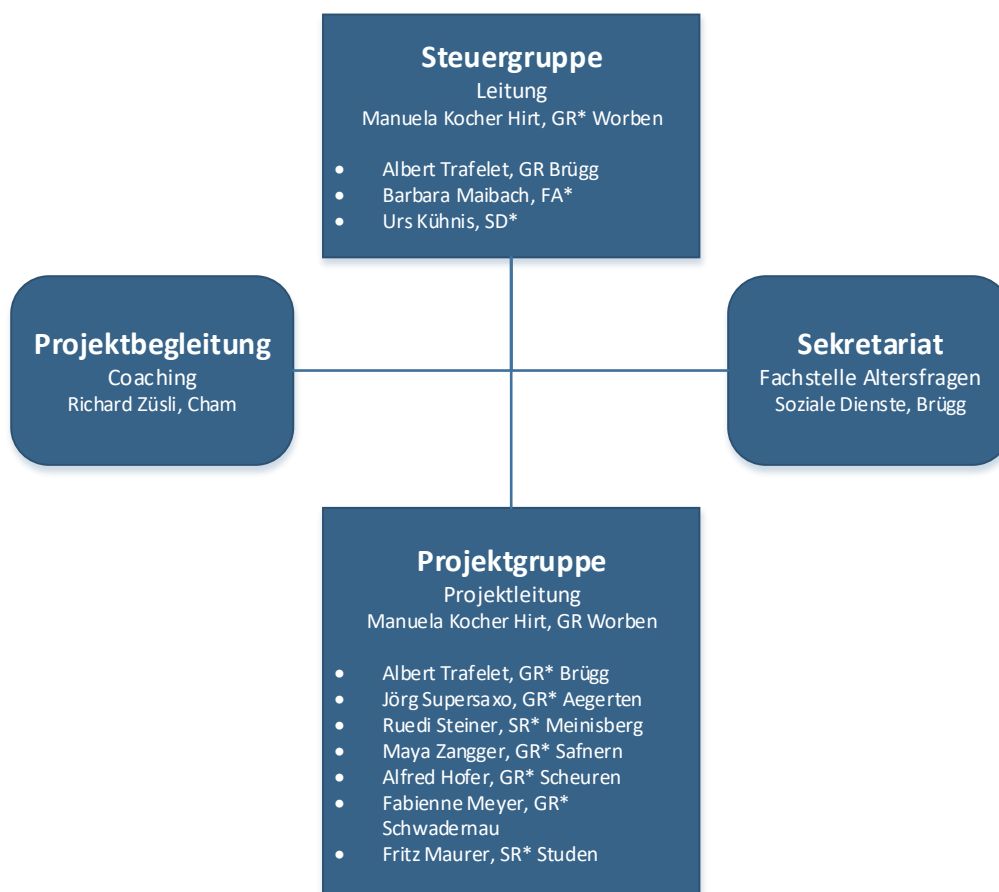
**Steuergruppe**
Leitung
Manuela Kocher Hirt, GR* Worben

- Albert Trafelet, GR Brügg
- Barbara Maibach, FA*
- Urs Kühnis, SD*

**Projektbegleitung**
Coaching
Richard Züsli, Cham

**Sekretariat**
Fachstelle Altersfragen
Soziale Dienste, Brügg

**Projektgruppe**
Projektleitung
Manuela Kocher Hirt, GR Worben

- Albert Trafelet, GR* Brügg
- Jörg Supersaxo, GR* Aegerten
- Ruedi Steiner, SR* Meinisberg
- Maya Zangger, GR* Safnern
- Alfred Hofer, GR* Scheuren
- Fabienne Meyer, GR* Schwadernau
- Fritz Maurer, SR* Studen